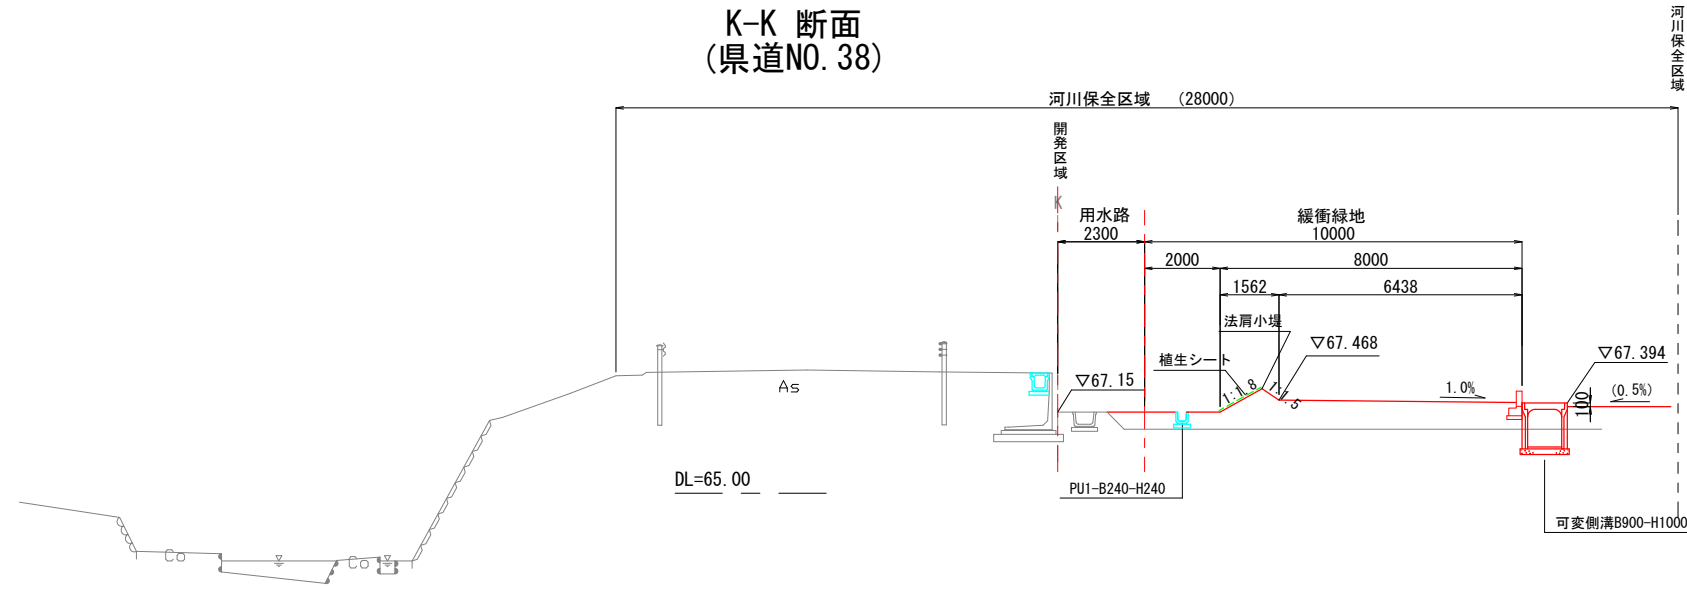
K-K 断面
(県道NO.38)

河川保全区域

河川保全区域 (28000)

開発区域

K

用水路
2300

緩衝緑地
10000

2000

8000

1562

6438

法肩小堤

植生シート

▽67.468

1:1.8

1:1.5

▽67.15

▽67.394

1.0%

(0.5%)

100

As

DL=65.00

PU1-B240-H240

可変側溝B900-H1000

Co

Co